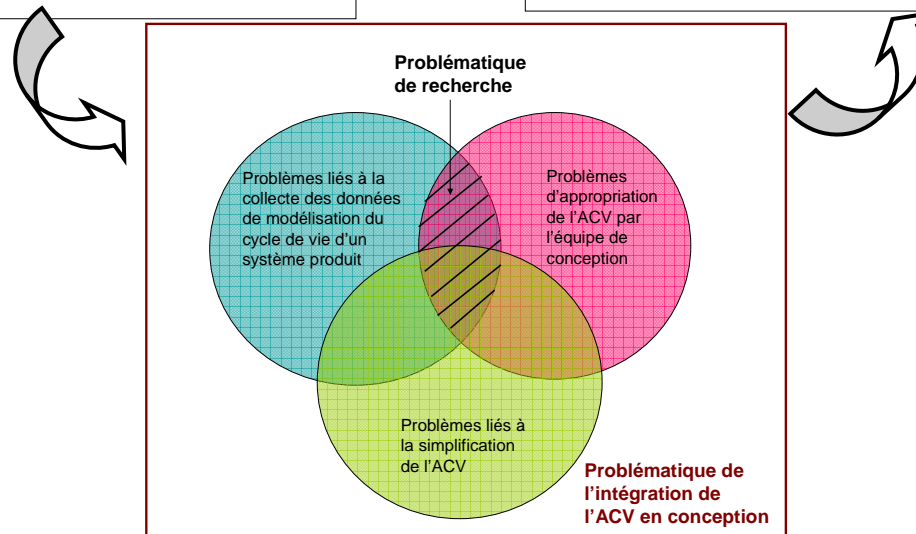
Problématique de recherche

Problèmes liés à la collecte des données de modélisation du cycle de vie d'un système produit

Problèmes d'appropriation de l'ACV par l'équipe de conception

Problèmes liés à la simplification de l'ACV

Problématique de l'intégration de l'ACV en conception